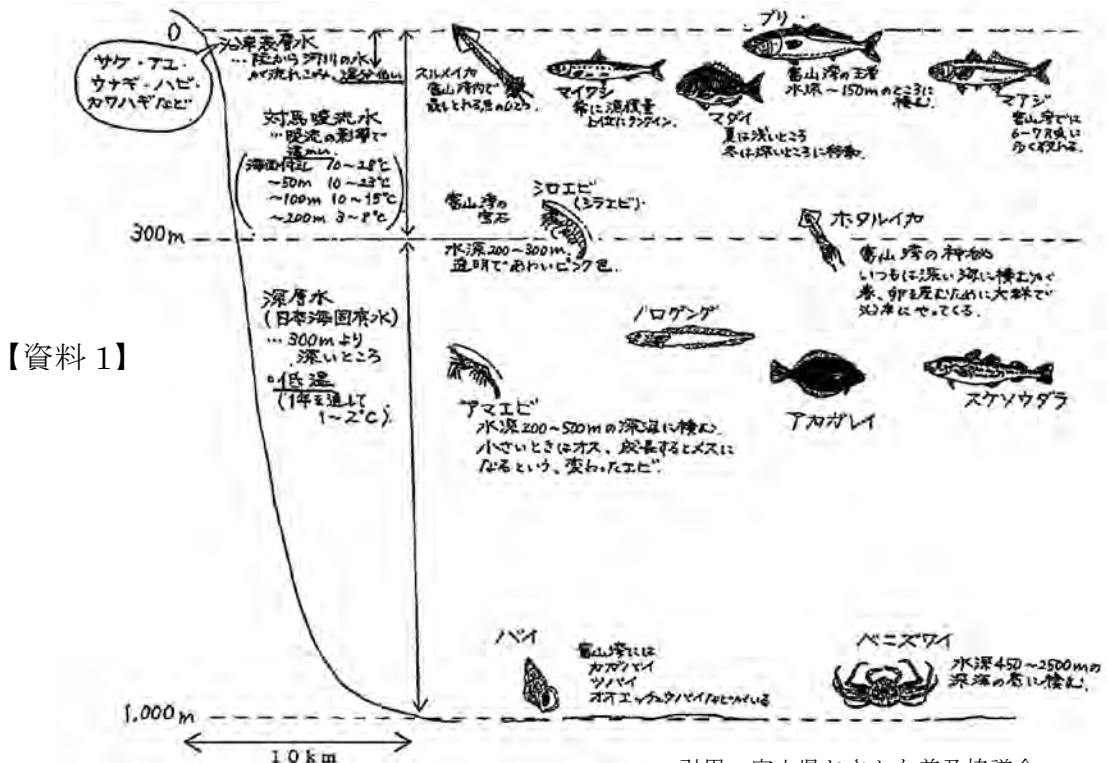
【資料 1】

0

サケ・アユ・ウナギ・ハゼ・カワハギなど

沿岸表層水
…陸から河川の水が流れこみ、塩分低い

対馬暖流水
…暖流の影響で温かい
海面付近 10~28℃
~50m 10~23℃
~100m 10~15℃
~200m 3~8℃

300m

深層水
(日本海固有水)
…300mより深いところ
・低温
(1年を通して1~2℃)

1,000m

10km

スルメイカ
富山湾内で最もとれる魚のひとつ。

マイワシ
昔に漁獲量上位にランクイン。

ブリ
富山湾の王者
水深~150mのところに棲む。

マダイ
夏は浅いところ
冬は深いところに移動。

マアジ
富山湾では6~7月頃に多くとれる。

富山湾の宝石
シロエビ
(シラエビ)
水深200~300m。
透明で淡いピンク色。

ホタルイカ
富山湾の神秘
いつもは深い海に棲むが、春、卵を産むために大群で沿岸にやってくる。

ノロゲンゲ

アカガレイ

スケソウダラ

アマエビ
水深200~500mの深海に棲む。
小さいときはオス、成長するとメスになるという、変わったエビ。

バイ
富山湾には
カガバイ
ツバイ
オオエッチュウバイなどがいる

ベニズワイ
水深450~2500mの深海の底に棲む。

引用 富山県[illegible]